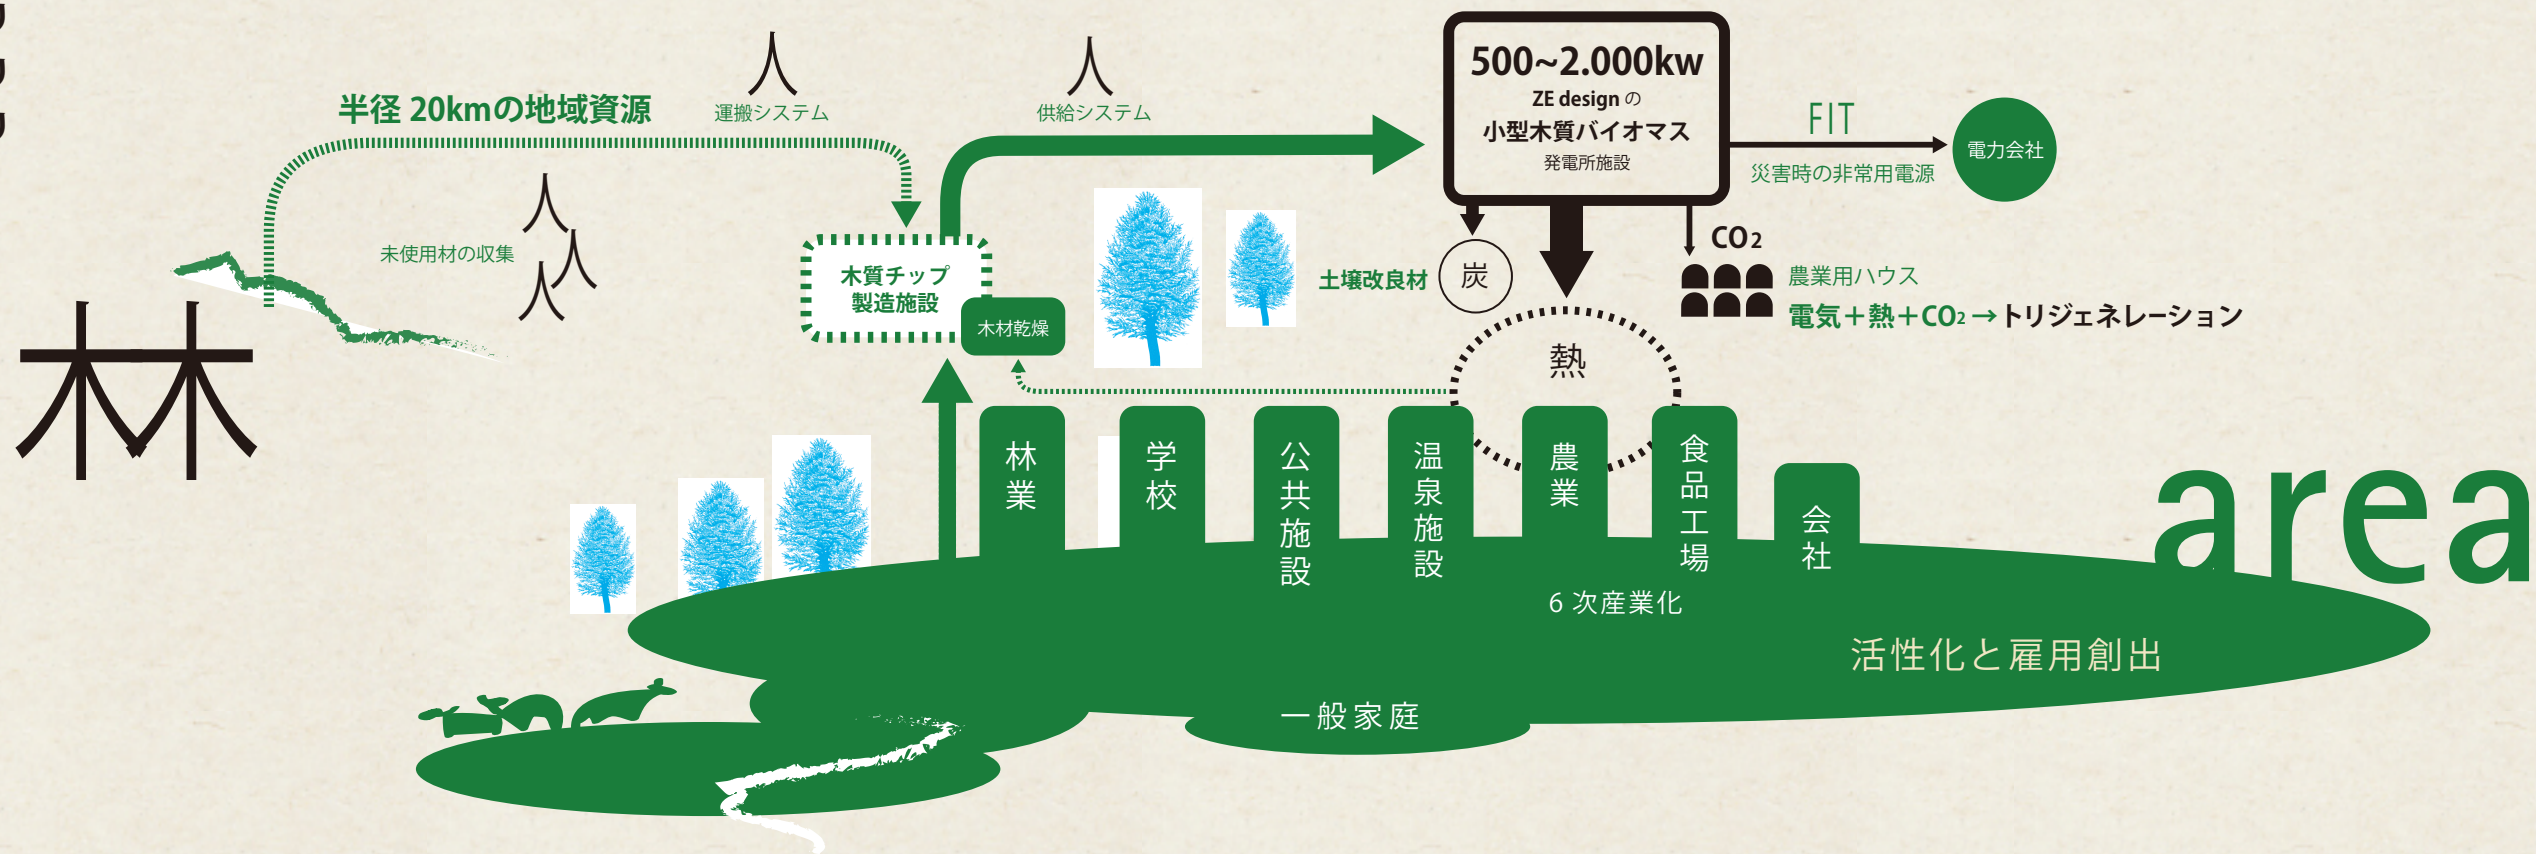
人
運搬システム

人
供給システム

500~2.000kw
ZE design の
小型木質バイオマス
発電所施設

FIT
電力会社
災害時の非常用電源

半径 20kmの地域資源

人
人
人
未使用材の収集

木質チップ
製造施設
木材乾燥

土壌改良材
炭

$CO_2$
農業用ハウス
電気＋熱＋$CO_2$→トリジェネレーション

熱

林

林業
学校
公共施設
温泉施設
農業
食品工場
会社

area

6 次産業化
活性化と雇用創出
一般家庭